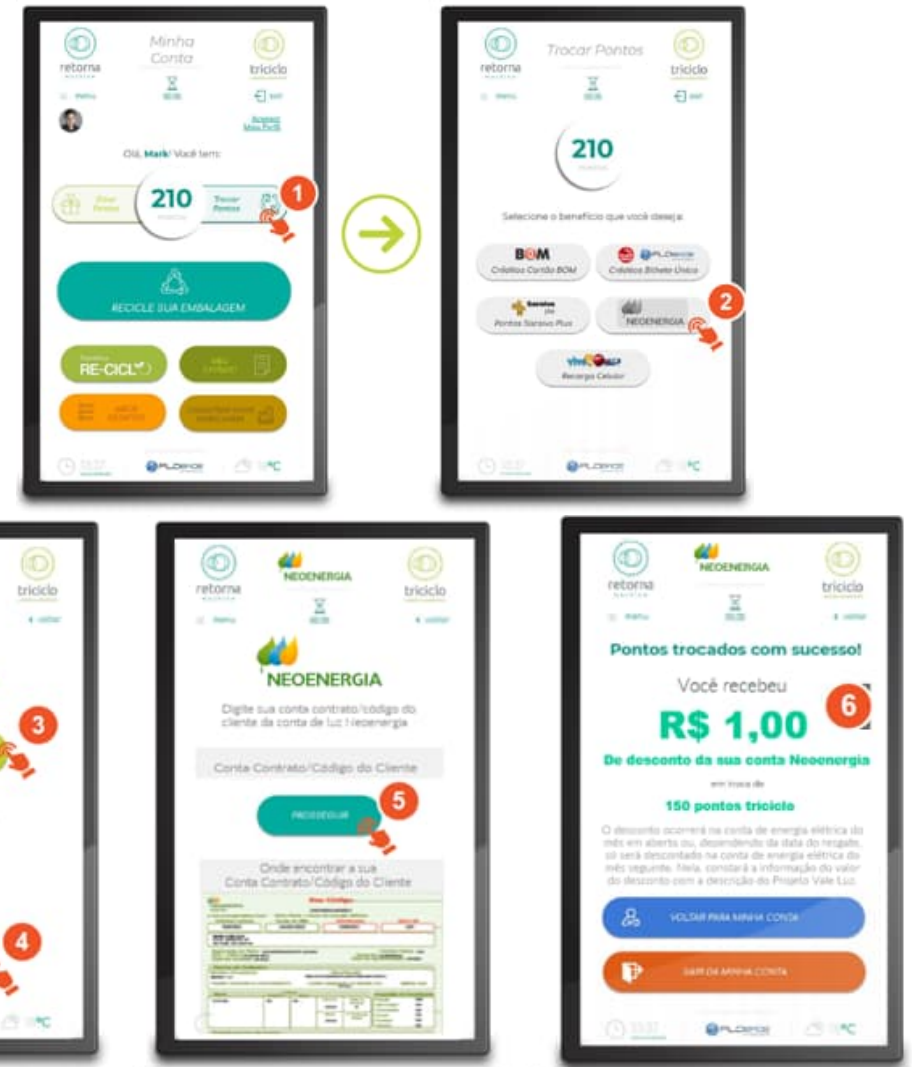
retorna

Minha Conta

triciclo

Menu

sair

Acessar Meu Perfil

Olá, Mark! Você tem:

210

Trocar Pontos

1

RECICLE SUA EMBALAGEM

RE-CICL

retorna

Trocar Pontos

triciclo

Menu

sair

210

Selecione o benefício que você deseja:

BOM
Créditos Cartão BOM

Créditos Bilhete Único

Pontos Sarava Plus

NEOENERGIA

2

Recarga Celular

triciclo

voltar

3

4

°C

retorna

NEOENERGIA

triciclo

Menu

voltar

NEOENERGIA

Digite sua conta contrato/código do cliente da conta de luz Neoenergia

Conta Contrato/Código do Cliente

PROSSEGUIR

5

Onde encontrar a sua Conta Contrato/Código do Cliente

retorna

NEOENERGIA

triciclo

Menu

Pontos trocados com sucesso!

Você recebeu

6

R$ 1,00

De desconto da sua conta Neoenergia

em troca de

150 pontos triciclo

O desconto ocorrerá na conta de energia elétrica do mês em aberto ou, dependendo da data do resgate, só será descontado na conta de energia elétrica do mês seguinte. Nela, constará a informação do valor do desconto com a descrição do Projeto Vale Luz.

VOLTAR PARA MINHA CONTA

SAIR DA MINHA CONTA

°C